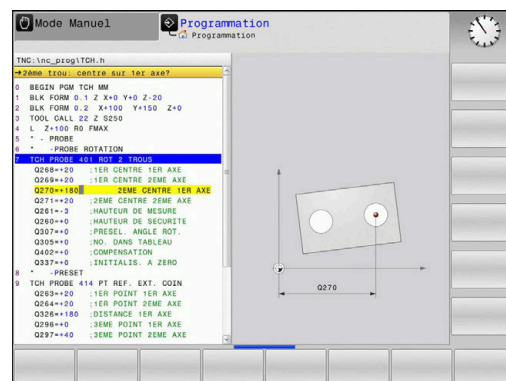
Mode Manuel

Programmation

Programmation

TNC:\nc_prog\TCH.h

→2ème trou: centre sur 1er axe?

0 BEGIN PGM TCH MM
1 BLK FORM 0.1 Z X+0 Y+0 Z-20
2 BLK FORM 0.2 X+100 Y+150 Z+0
3 TOOL CALL 22 Z S250
4 L Z+100 R0 FMAX
5 * - PROBE
6 * -PROBE ROTATION
7 TCH PROBE 401 ROT 2 TROUS
Q268=+20 ;1ER CENTRE 1ER AXE
Q269=+20 ;1ER CENTRE 2EME AXE
Q270=+180 2EME CENTRE 1ER AXE
Q271=+20 ;2EME CENTRE 2EME AXE
Q261=-3 ;HAUTEUR DE MESURE
Q260=+0 ;HAUTEUR DE SECURITE
Q307=+0 ;PRESEL. ANGLE ROT.
Q305=+0 ;NO. DANS TABLEAU
Q402=+0 ;COMPENSATION
Q337=+0 ;INITIALIS. A ZERO
8 * -PRESET
9 TCH PROBE 414 PT REF. EXT. COIN
Q263=+20 ;1ER POINT 1ER AXE
Q264=+20 ;1ER POINT 2EME AXE
Q326=+180 ;DISTANCE 1ER AXE
Q296=+0 ;3EME POINT 1ER AXE
Q297=+40 ;3EME POINT 2EME AXE

Q270